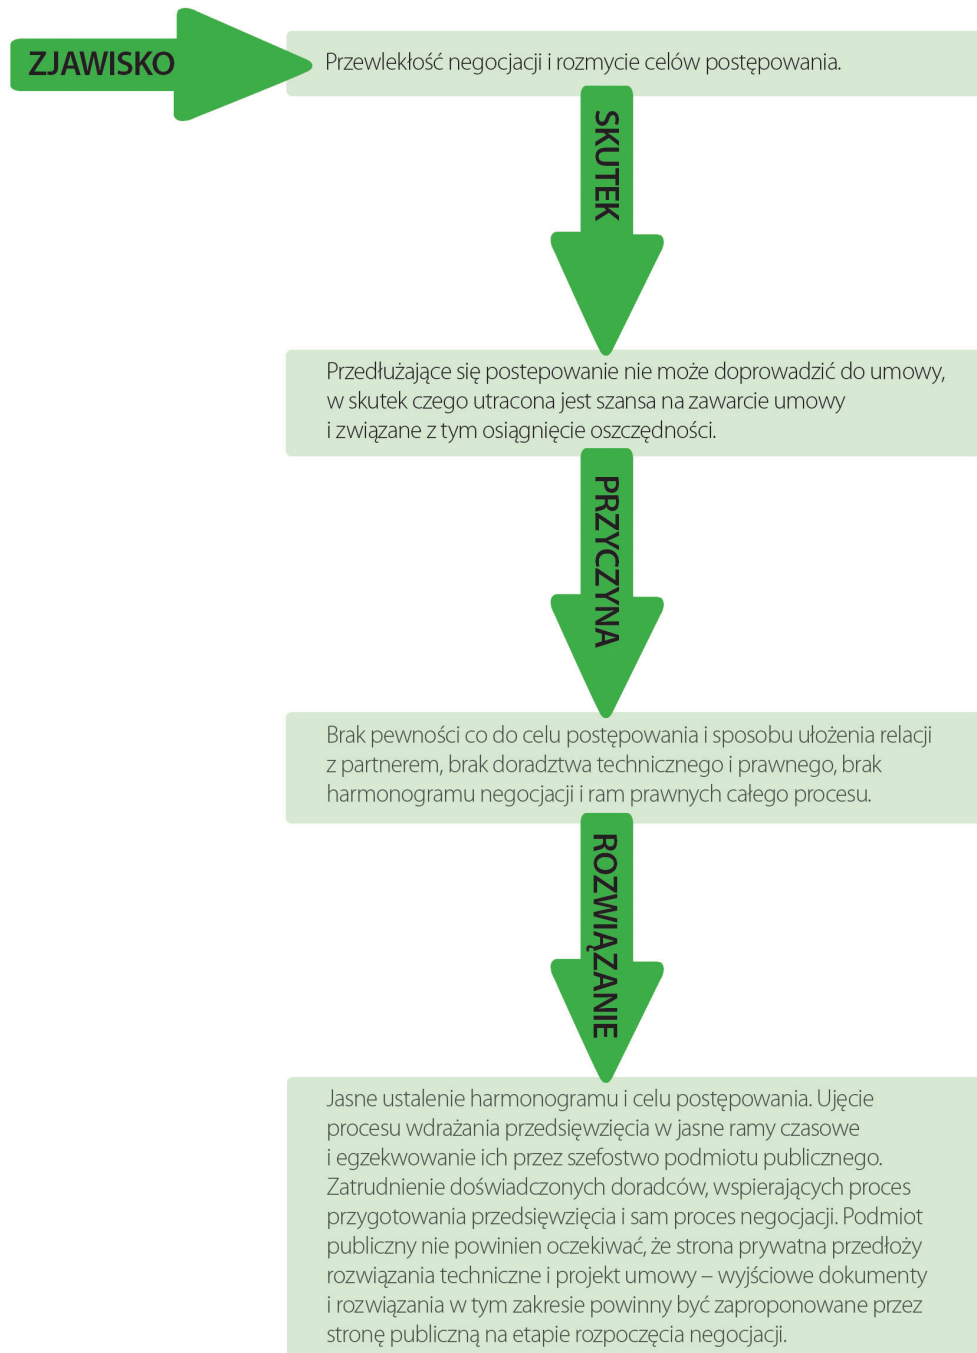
ZJAWISKO

Przewlekłość negocjacji i rozmycie celów postępowania.

SKUTEK

Przedłużające się postepowanie nie może doprowadzić do umowy, w skutek czego utracona jest szansa na zawarcie umowy i związane z tym osiągnięcie oszczędności.

PRZYCZYNA

Brak pewności co do celu postępowania i sposobu ułożenia relacji z partnerem, brak doradztwa technicznego i prawnego, brak harmonogramu negocjacji i ram prawnych całego procesu.

ROZWIĄZANIE

Jasne ustalenie harmonogramu i celu postępowania. Ujęcie procesu wdrażania przedsięwzięcia w jasne ramy czasowe i egzekwowanie ich przez szefostwo podmiotu publicznego. Zatrudnienie doświadczonych doradców, wspierających proces przygotowania przedsięwzięcia i sam proces negocjacji. Podmiot publiczny nie powinien oczekiwać, że strona prywatna przedłoży rozwiązania techniczne i projekt umowy – wyjściowe dokumenty i rozwiązania w tym zakresie powinny być zaproponowane przez stronę publiczną na etapie rozpoczęcia negocjacji.